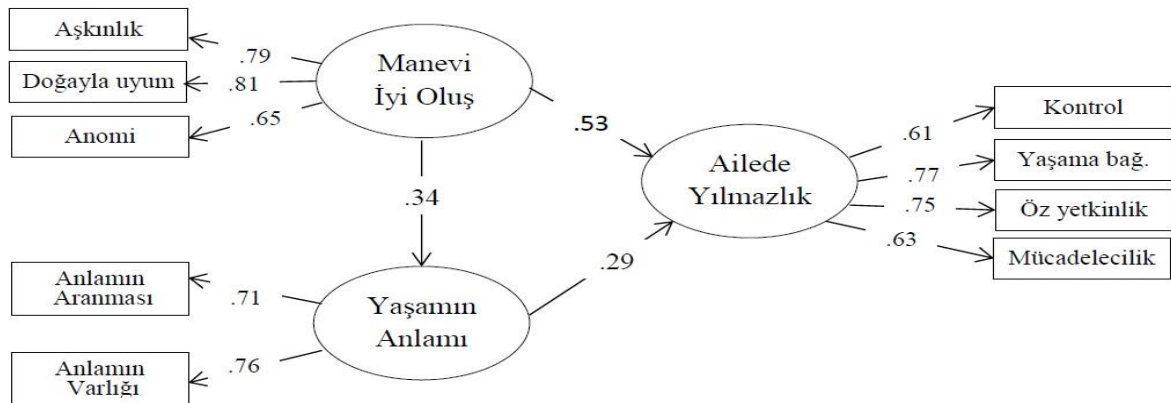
Aşkınlık
.79
Doğayla uyum
.81
Anomi
.65
Manevi İyi Oluş
.53
.34
Ailede Yılmazlık
.61
Kontrol
.77
Yaşama bağ.
.75
Öz yetkinlik
.63
Mücadelecilik
.29
Anlamın Aranması
.71
Yaşamın Anlamı
Anlamın Varlığı
.76